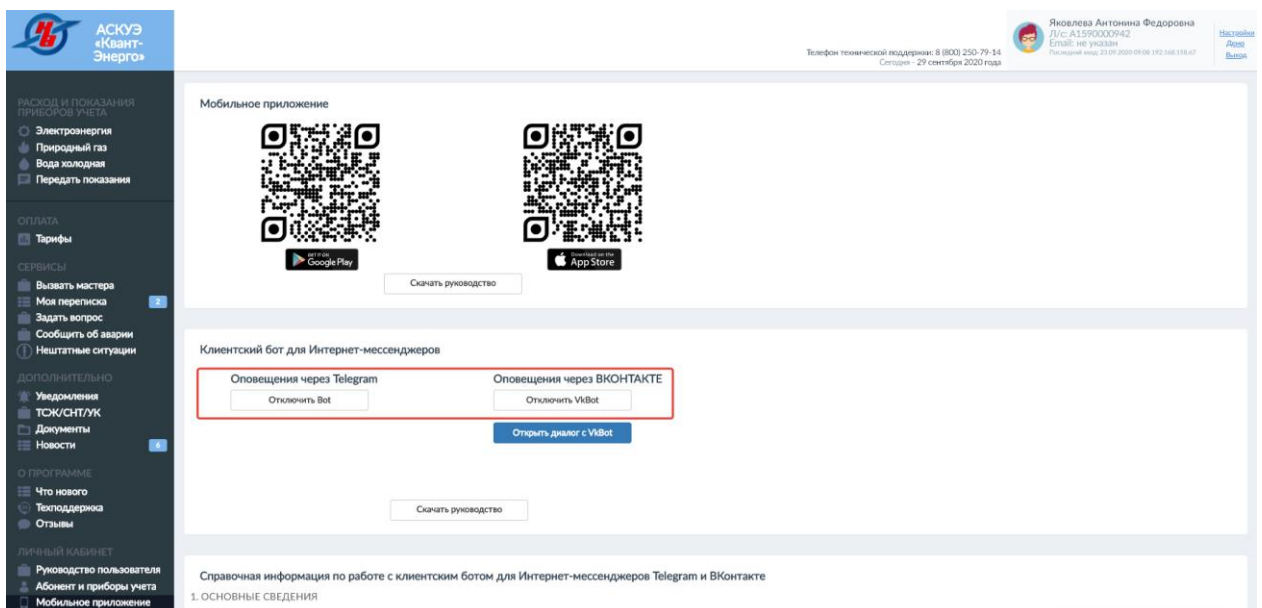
АСКУЭ «Квант-Энерго»

Телефон технической поддержки: 8 (800) 250-79-14
Сегодня - 29 сентября 2020 года

Яковлева Антонина Федоровна
Л/с: А1590000942
Email: не указан
Последний вход: 23.09.2020 09:08 192.168.158.67

Настройки
Демо
Выход

РАСХОД И ПОКАЗАНИЯ ПРИБОРОВ УЧЕТА
Электроэнергия
Природный газ
Вода холодная
Передать показания

ОПЛАТА
Тарифы

СЕРВИСЫ
Вызвать мастера
Моя переписка 2
Задать вопрос
Сообщить об аварии
Нештатные ситуации

ДОПОЛНИТЕЛЬНО
Уведомления
ТСЖ/СНТ/УК
Документы
Новости 6

О ПРОГРАММЕ
Что нового
Техподдержка
Отзывы

ЛИЧНЫЙ КАБИНЕТ
Руководство пользователя
Абонент и приборы учета
Мобильное приложение

Мобильное приложение

GET IT ON Google Play

Download on the App Store

Скачать руководство

Клиентский бот для Интернет-мессенджеров

Оповещения через Telegram
Отключить Bot

Оповещения через ВКОНТАКТЕ
Отключить VkBot

Открыть диалог с VkBot

Скачать руководство

Справочная информация по работе с клиентским ботом для Интернет-мессенджеров Telegram и ВКонтакте

1. ОСНОВНЫЕ СВЕДЕНИЯ